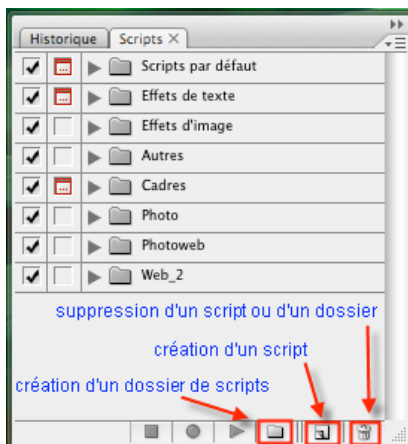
Historique
Scripts

Scripts par défaut
Effets de texte
Effets d'image
Autres
Cadres
Photo
Photoweb
Web_2

suppression d'un script ou d'un dossier

création d'un script

création d'un dossier de scripts